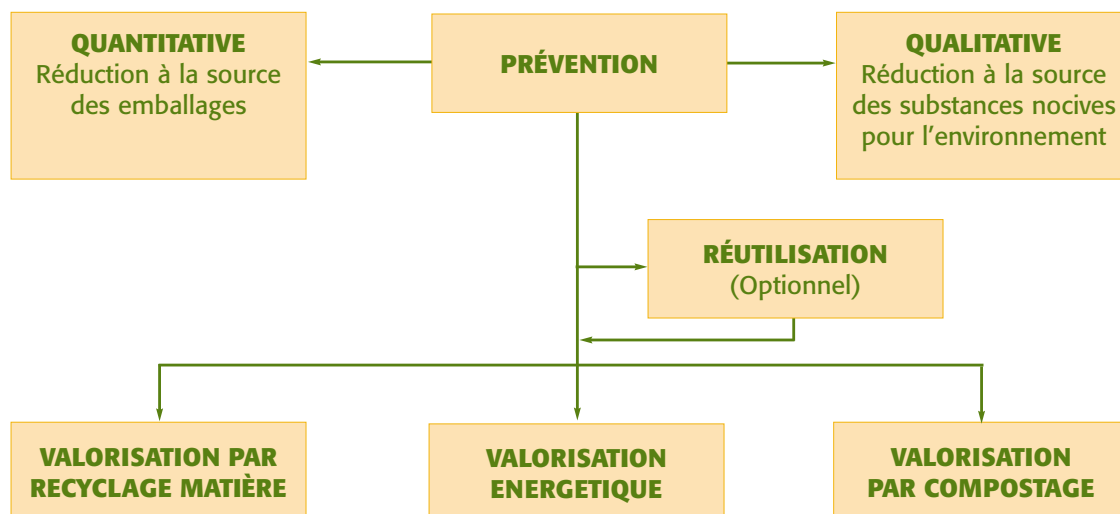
QUANTITATIVE
Réduction à la source des emballages

PRÉVENTION

QUALITATIVE
Réduction à la source des substances nocives pour l'environnement

RÉUTILISATION
(Optionnel)

VALORISATION PAR RECYCLAGE MATIÈRE

VALORISATION ENERGETIQUE

VALORISATION PAR COMPOSTAGE